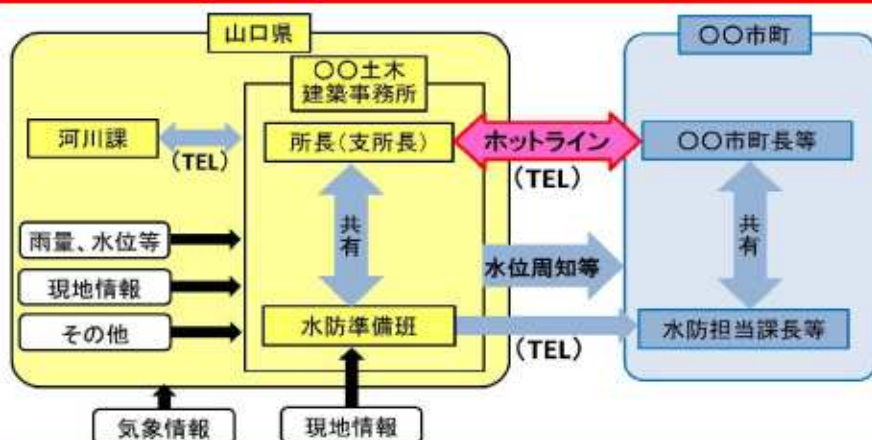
山口県

〇〇土木
建築事務所

河川課

(TEL)

所長(支所長)

ホットライン

(TEL)

共有

雨量、水位等

現地情報

その他

水防準備班

気象情報

現地情報

〇〇市町

〇〇市町長等

共有

水位周知等

(TEL)

水防担当課長等